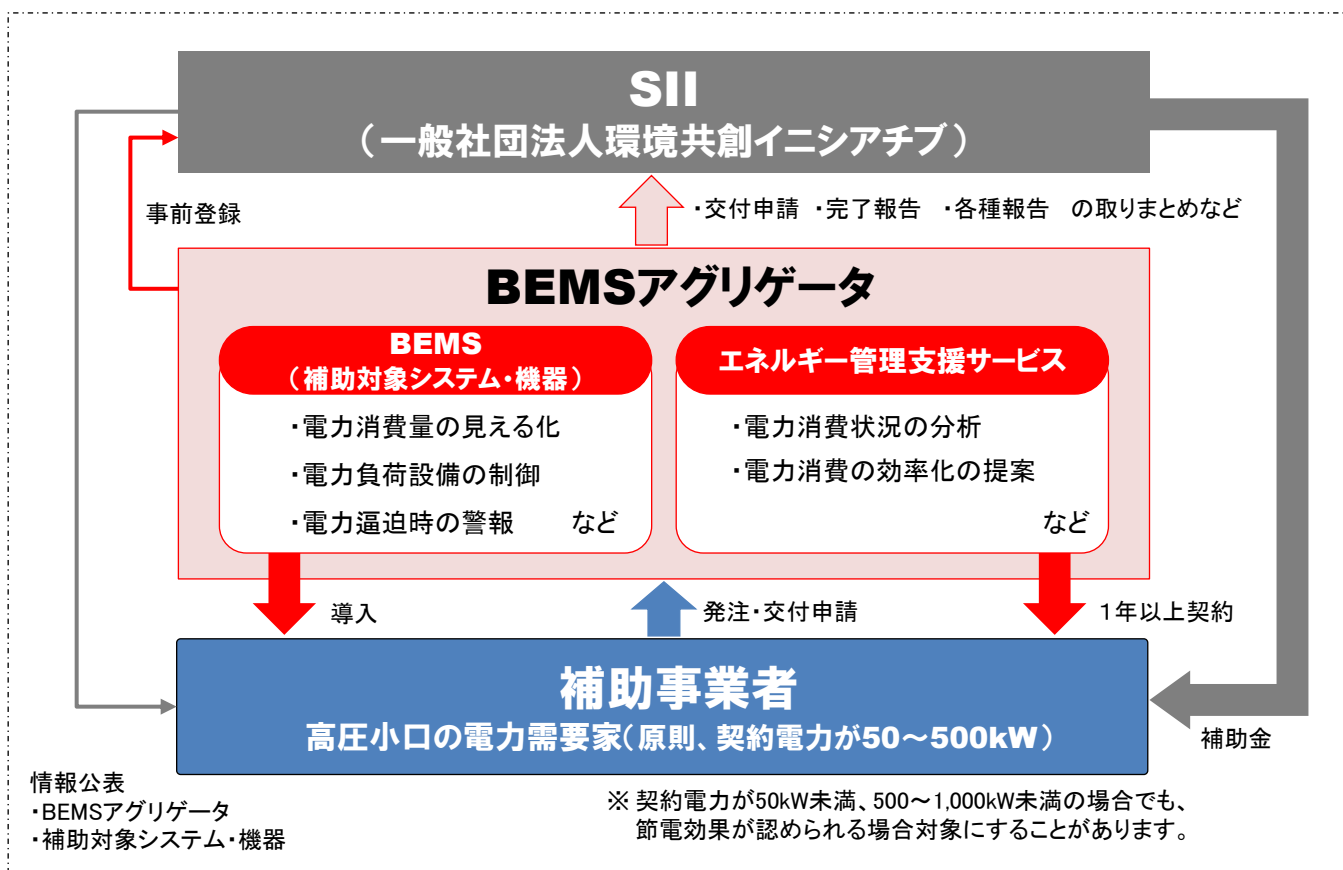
SII
（一般社団法人環境共創イニシアチブ）

事前登録

・交付申請　・完了報告　・各種報告　の取りまとめなど

BEMSアグリゲータ

BEMS
（補助対象システム・機器）

・電力消費量の見える化
・電力負荷設備の制御
・電力逼迫時の警報　　など

エネルギー管理支援サービス

・電力消費状況の分析
・電力消費の効率化の提案
など

導入

発注・交付申請

1年以上契約

補助事業者
高圧小口の電力需要家（原則、契約電力が50～500kW）

補助金

情報公表
・BEMSアグリゲータ
・補助対象システム・機器

※ 契約電力が50kW未満、500～1,000kW未満の場合でも、節電効果が認められる場合対象にすることがあります。